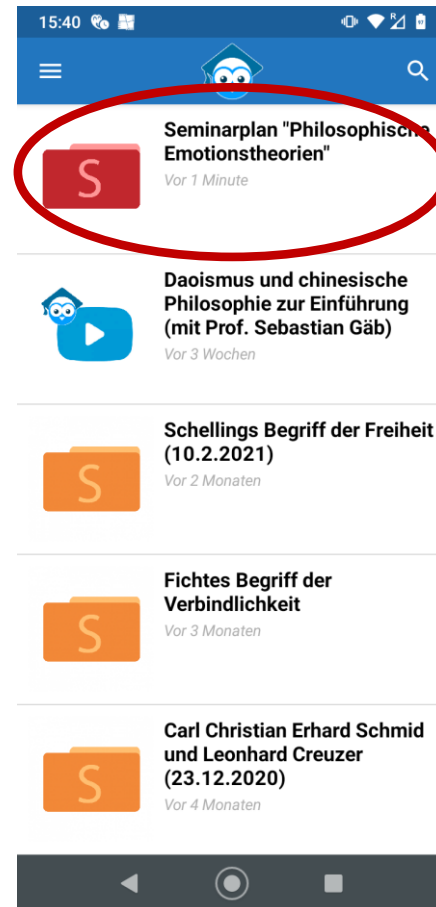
15:40

Seminarplan "Philosophische Emotionstheorien"
Vor 1 Minute

S

Daoismus und chinesische Philosophie zur Einführung (mit Prof. Sebastian Gäb)
Vor 3 Wochen

Schellings Begriff der Freiheit (10.2.2021)
Vor 2 Monaten

S

Fichtes Begriff der Verbindlichkeit
Vor 3 Monaten

S

Carl Christian Erhard Schmid und Leonhard Creuzer (23.12.2020)
Vor 4 Monaten

S